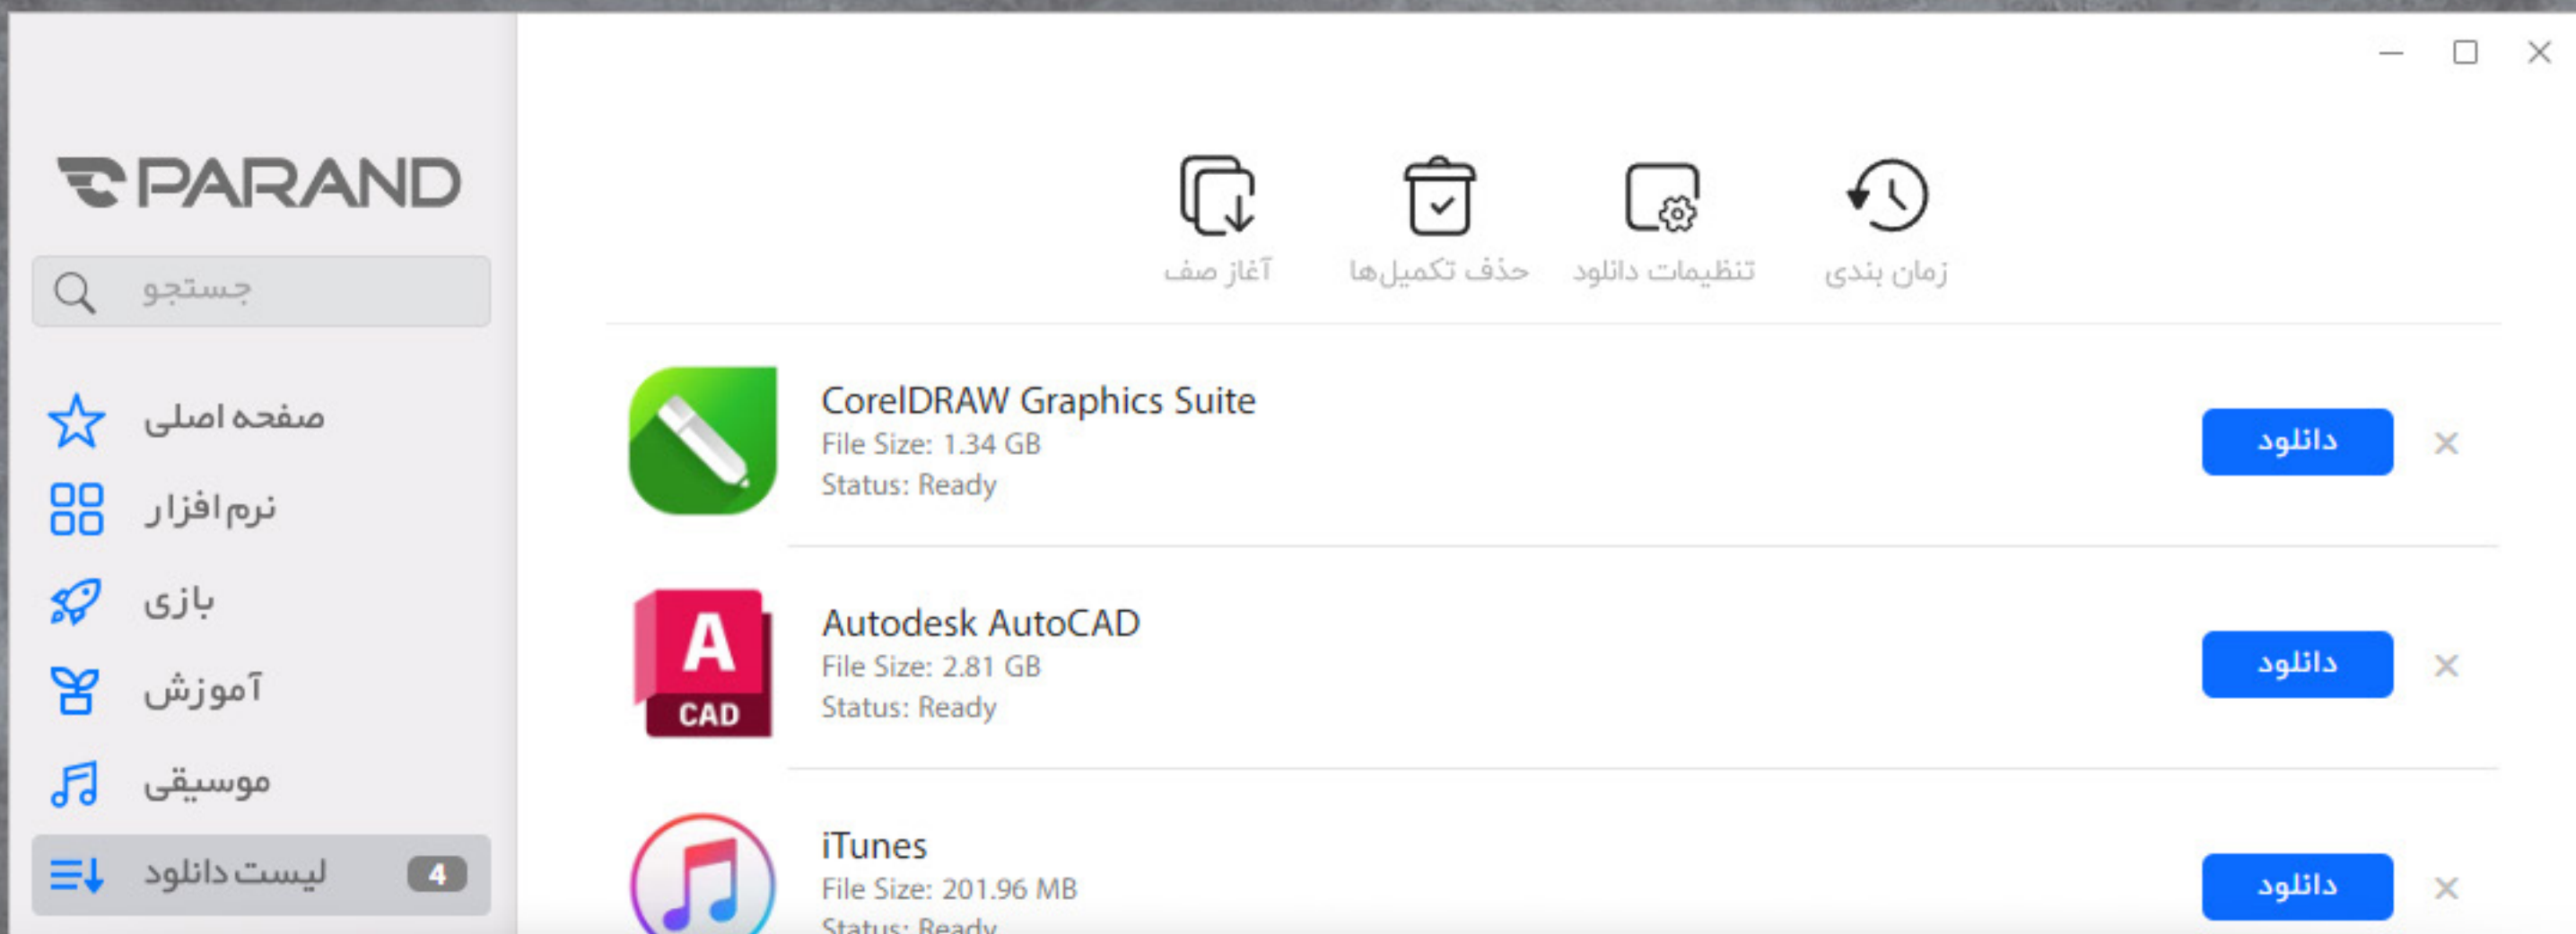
PARAND

جستجو

صفحه اصلی
نرم افزار
بازی
آموزش
موسیقی
لیست دانلود 4

آغاز صف
حذف تکمیل‌ها
تنظیمات دانلود
زمان بندی

CorelDRAW Graphics Suite
File Size: 1.34 GB
Status: Ready
دانلود

A CAD
Autodesk AutoCAD
File Size: 2.81 GB
Status: Ready
دانلود

iTunes
File Size: 201.96 MB
Status: Ready
دانلود